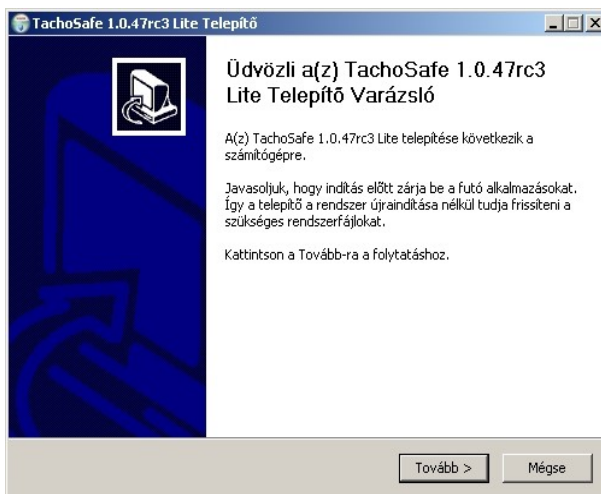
TachoSafe 1.0.47rc3 Lite Telepítő

Üdvözli a(z) TachoSafe 1.0.47rc3 Lite Telepítő Varázsló

A(z) TachoSafe 1.0.47rc3 Lite telepítése következik a számítógépre.

Javasoljuk, hogy indítás előtt zárja be a futó alkalmazásokat. Így a telepítő a rendszer újraindítása nélkül tudja frissíteni a szükséges rendszerfájlokat.

Kattintson a Tovább-ra a folytatáshoz.

Tovább >

Mégse